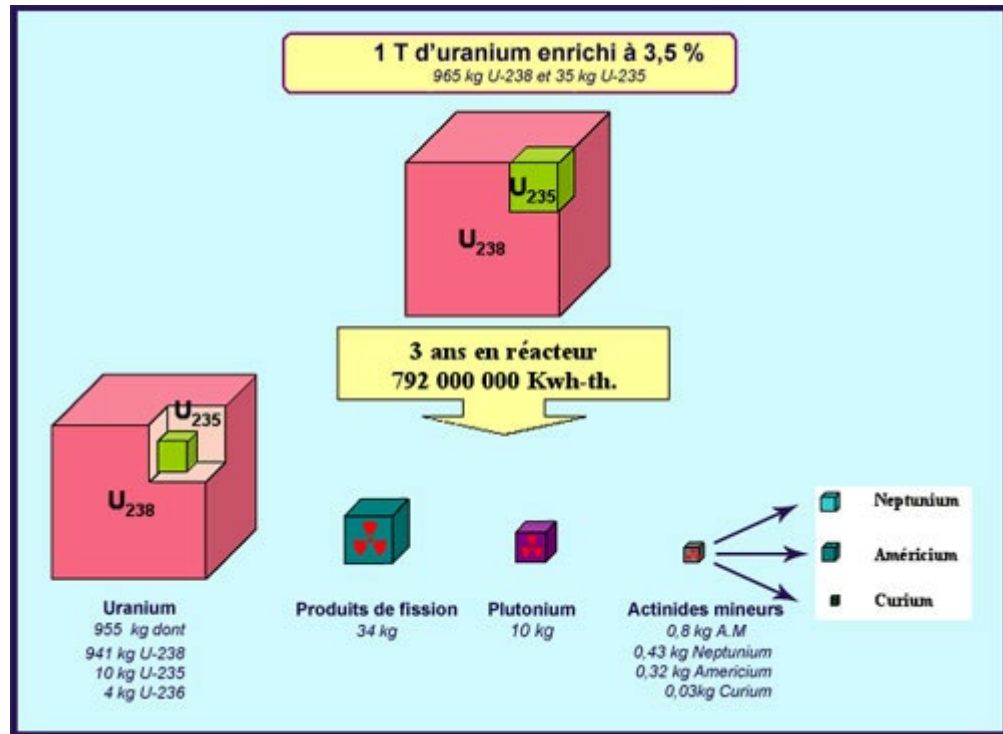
1 T d'uranium enrichi à 3,5 %
965 kg U-238 et 35 kg U-235

$U_{235}$

$U_{238}$

3 ans en réacteur
792 000 000 Kwh-th.

$U_{235}$

$U_{238}$

Neptunium
Américium
Curium

Uranium
955 kg dont
941 kg U-238
10 kg U-235
4 kg U-236

Produits de fission
34 kg

Plutonium
10 kg

Actinides mineurs
0,8 kg A.M
0,43 kg Neptunium
0,32 kg Americium
0,03kg Curium